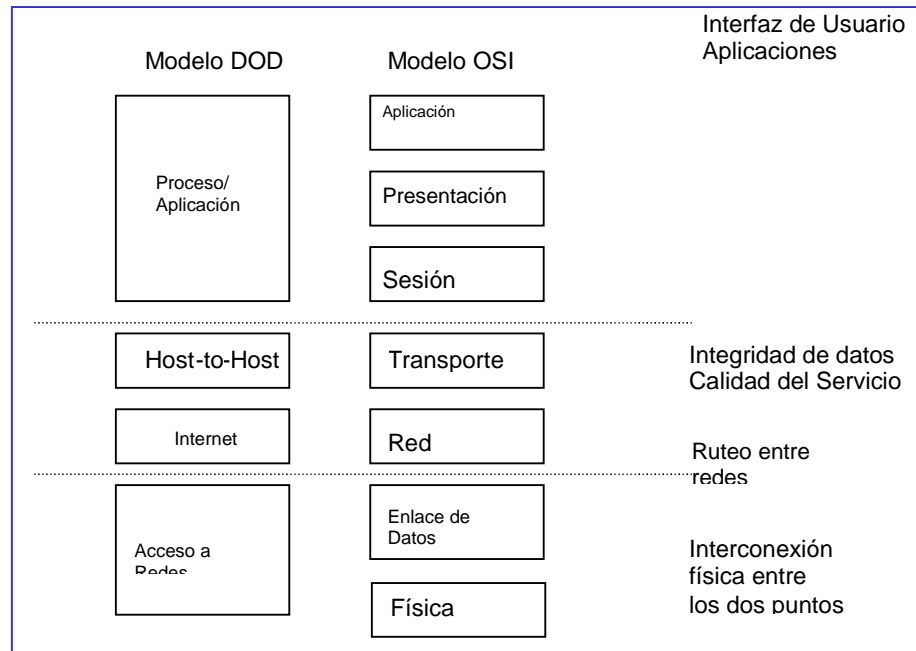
Interfaz de Usuario
Aplicaciones

Modelo DOD

Modelo OSI

Aplicación

Proceso/
Aplicación

Presentación

Sesión

Host-to-Host

Transporte

Integridad de datos
Calidad del Servicio

Internet

Red

Ruteo entre
redes

Enlace de
Datos

Acceso a
Redes

Interconexión
física entre
los dos puntos

Física